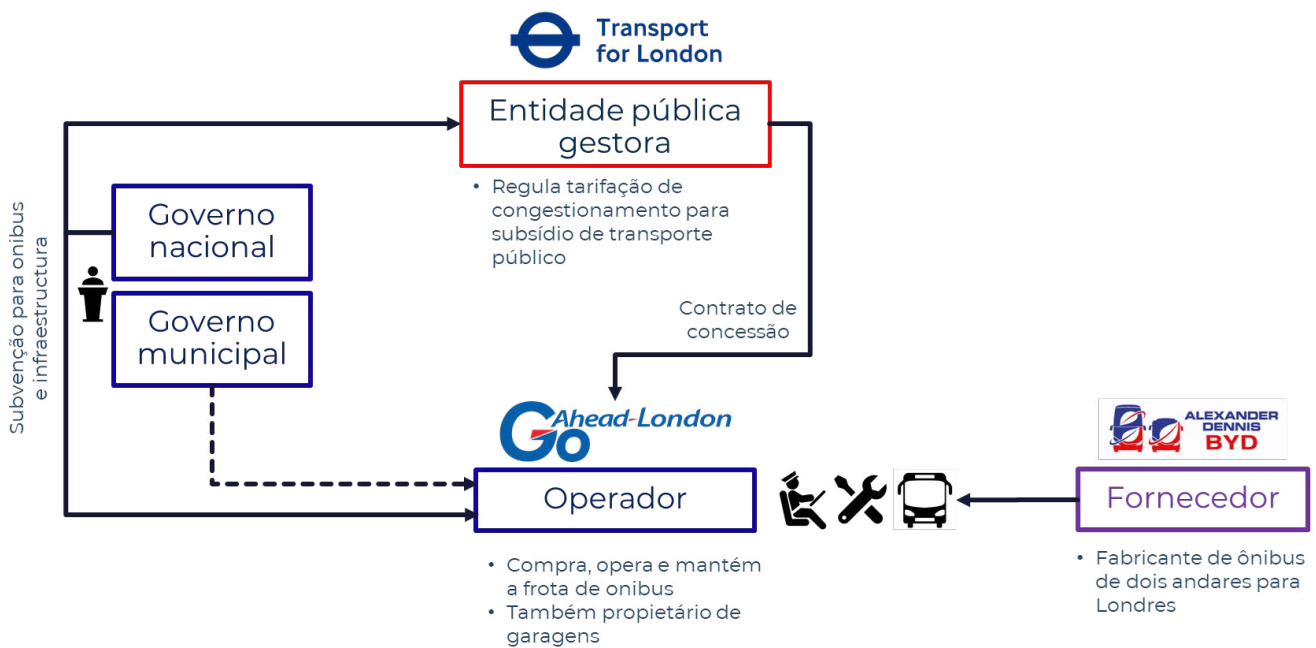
Transport for London

Entidade pública gestora

• Regula tarifação de congestionamento para subsídio de transporte público

Subvenção para onibus e infraestructura

Governo nacional

Governo municipal

Contrato de concessão

Go Ahead-London

Operador

• Compra, opera e mantém a frota de onibus
• Também propietário de garagens

ALEXANDER DENNIS BYD

Fornecedor

• Fabricante de ônibus de dois andares para Londres